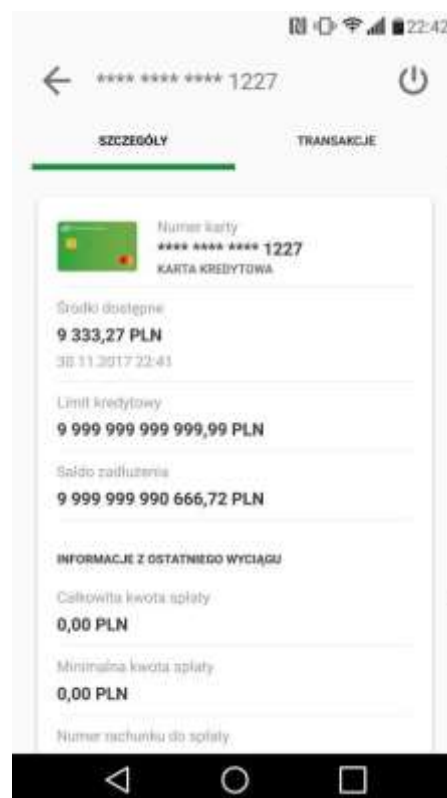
22:42

**** **** **** 1227

SZCZEGÓŁY

TRANSAKCJE

Numer karty
**** **** **** 1227
KARTA KREDYTOWA

Środki dostępne
9 333,27 PLN
30.11.2017 22:41

Limit kredytowy
9 999 999 999 999,99 PLN

Saldo zadłużenia
9 999 999 990 666,72 PLN

INFORMACJE Z OSTATNIEGO WYCIĄGU

Całkowita kwota spłaty
0,00 PLN

Minimalna kwota spłaty
0,00 PLN

Numer rachunku do spłaty